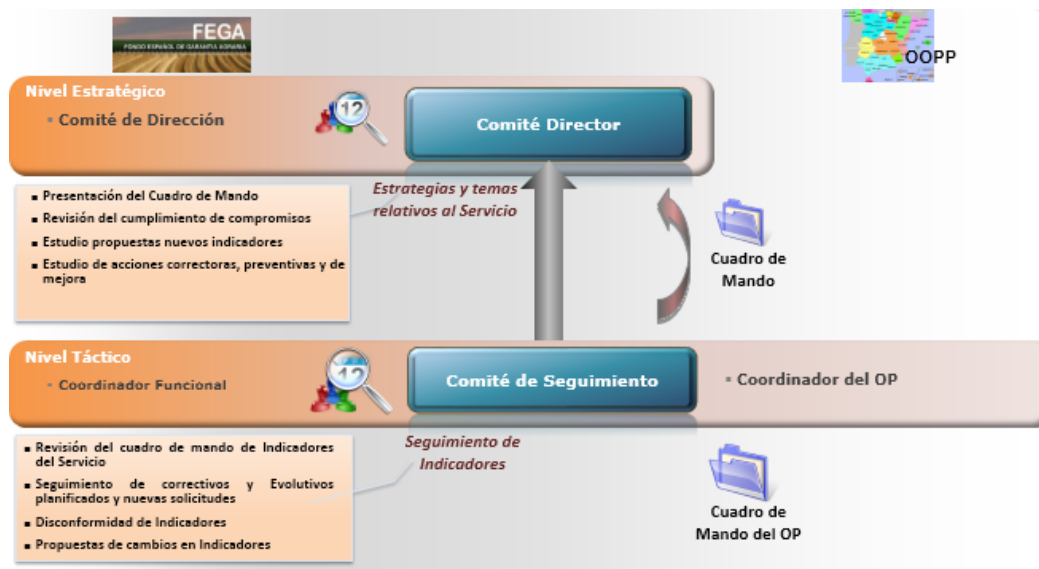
FEGA
FONDO ESPAÑOL DE GARANTÍA AGRARIA

OOPP

Nivel Estratégico

▪ Comité de Dirección

12

Comité Director

▪ Presentación del Cuadro de Mando
▪ Revisión del cumplimiento de compromisos
▪ Estudio propuestas nuevos indicadores
▪ Estudio de acciones correctoras, preventivas y de mejora

Estrategias y temas relativos al Servicio

Cuadro de Mando

Nivel Táctico

▪ Coordinador Funcional

12

Comité de Seguimiento

▪ Coordinador del OP

▪ Revisión del cuadro de mando de Indicadores del Servicio
▪ Seguimiento de correctivos y Evolutivos planificados y nuevas solicitudes
▪ Disconformidad de Indicadores
▪ Propuestas de cambios en Indicadores

Seguimiento de Indicadores

Cuadro de Mando del OP